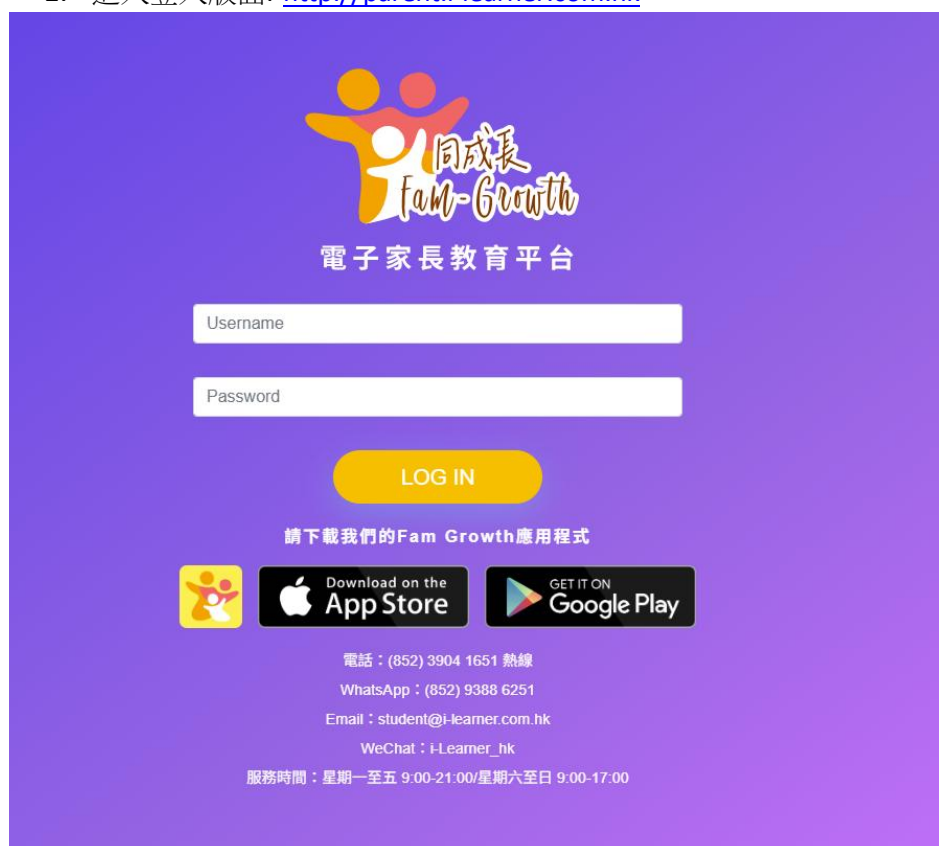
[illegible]

同成長 Fam-Growth

電子家長教育平台

Username

Password

LOG IN

請下載我們的Fam Growth應用程式

Download on the App Store

GET IT ON Google Play

電話：(852) 3904 1651 熱線

WhatsApp：(852) 9388 6251

Email：student@i-learner.com.hk

WeChat：i-Learner_hk

服務時間：星期一至五 9:00-21:00/星期六至日 9:00-17:00